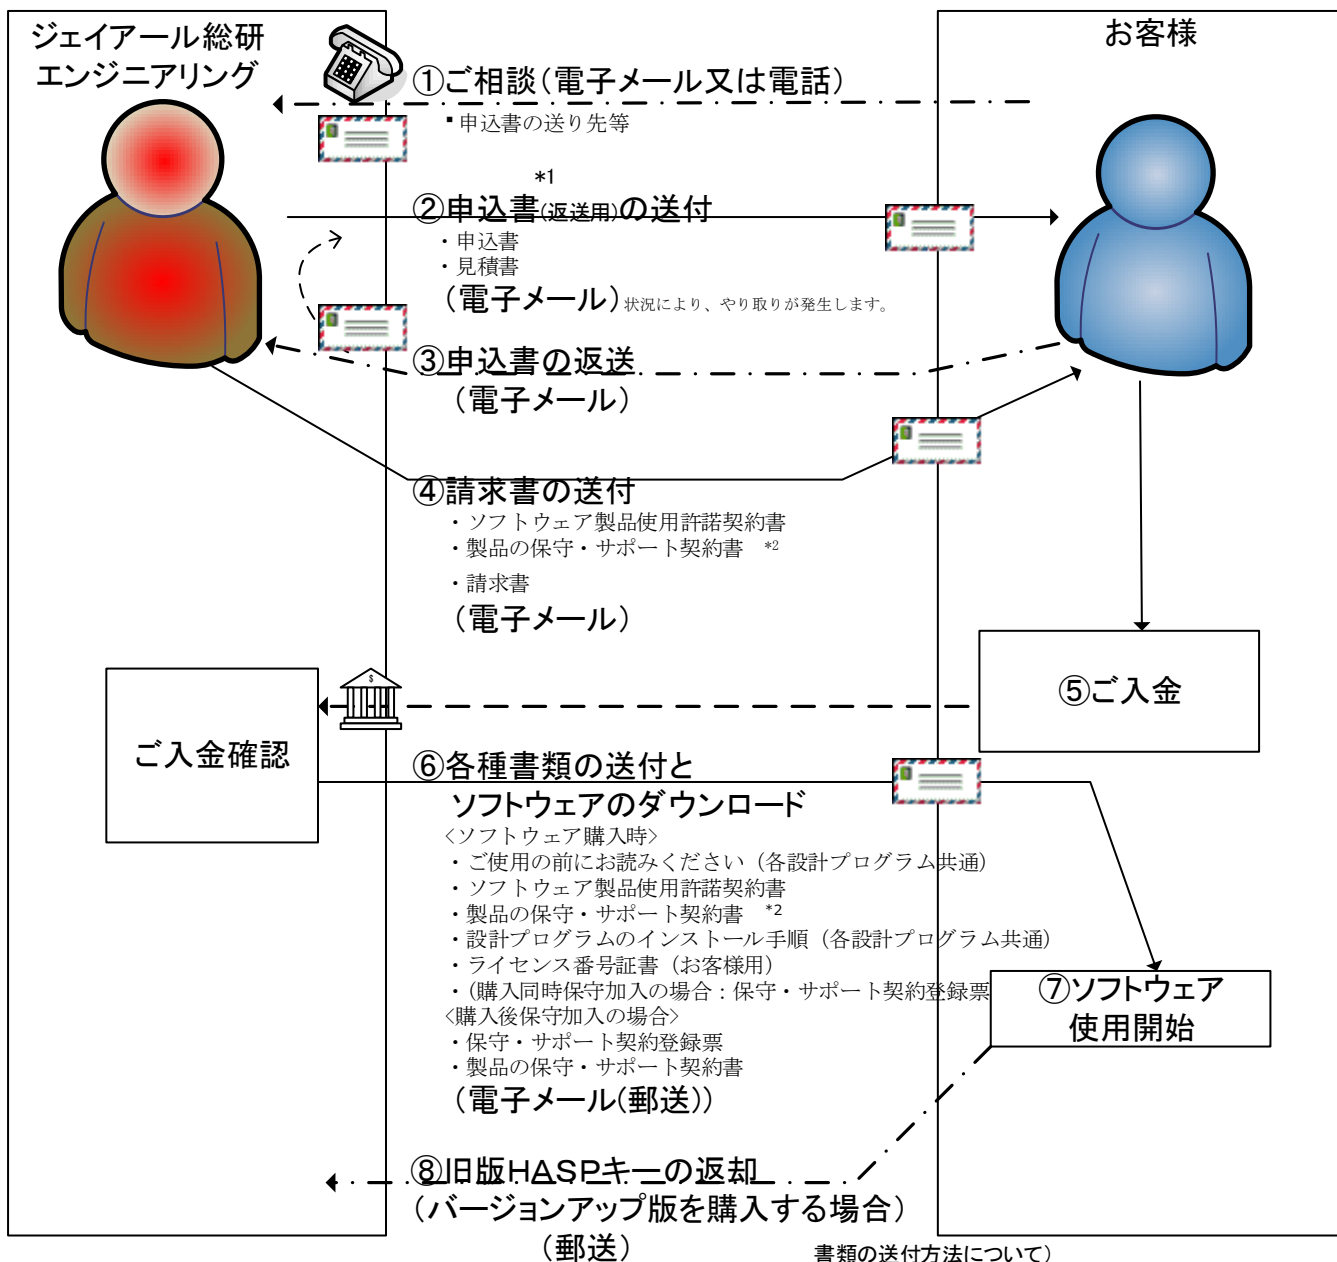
ジェイアール総研
エンジニアリング

お客様

①ご相談（電子メール又は電話）
・申込書の送り先等

*1
②申込書(返送用)の送付
・申込書
・見積書
（電子メール）状況により、やり取りが発生します。

③申込書の返送
（電子メール）

④請求書の送付
・ソフトウェア製品使用許諾契約書
・製品の保守・サポート契約書　*2
・請求書
（電子メール）

⑤ご入金

ご入金確認

⑥各種書類の送付と
ソフトウェアのダウンロード
〈ソフトウェア購入時〉
・ご使用の前にお読みください（各設計プログラム共通）
・ソフトウェア製品使用許諾契約書
・製品の保守・サポート契約書　*2
・設計プログラムのインストール手順（各設計プログラム共通）
・ライセンス番号証書（お客様用）
・(購入同時保守加入の場合：保守・サポート契約登録票
〈購入後保守加入の場合〉
・保守・サポート契約登録票
・製品の保守・サポート契約書
（電子メール(郵送)）

⑦ソフトウェア
使用開始

⑧旧版HASPキーの返却
（バージョンアップ版を購入する場合）
（郵送）

書類の送付方法について）